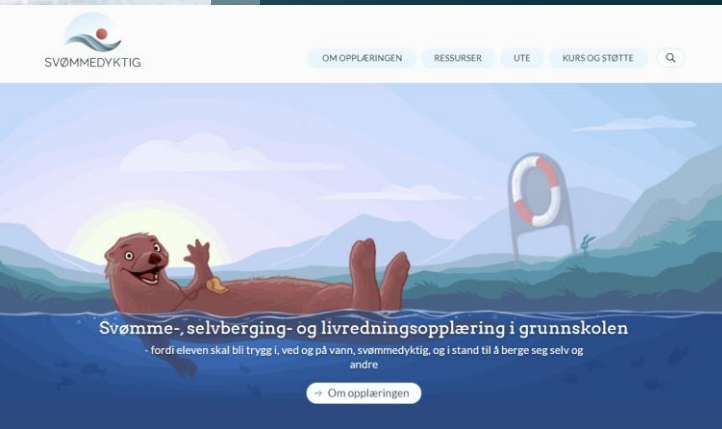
SVØMMEDYKTIG

OM OPPLÆRINGEN RESSURSER UTE KURS OG STØTTE

Svømme-, selvberging- og livredningsopplæring i grunnskolen

- fordi eleven skal bli trygg i, ved og på vann, svømmedyktig, og i stand til å berge seg selv og andre

Om opplæringen